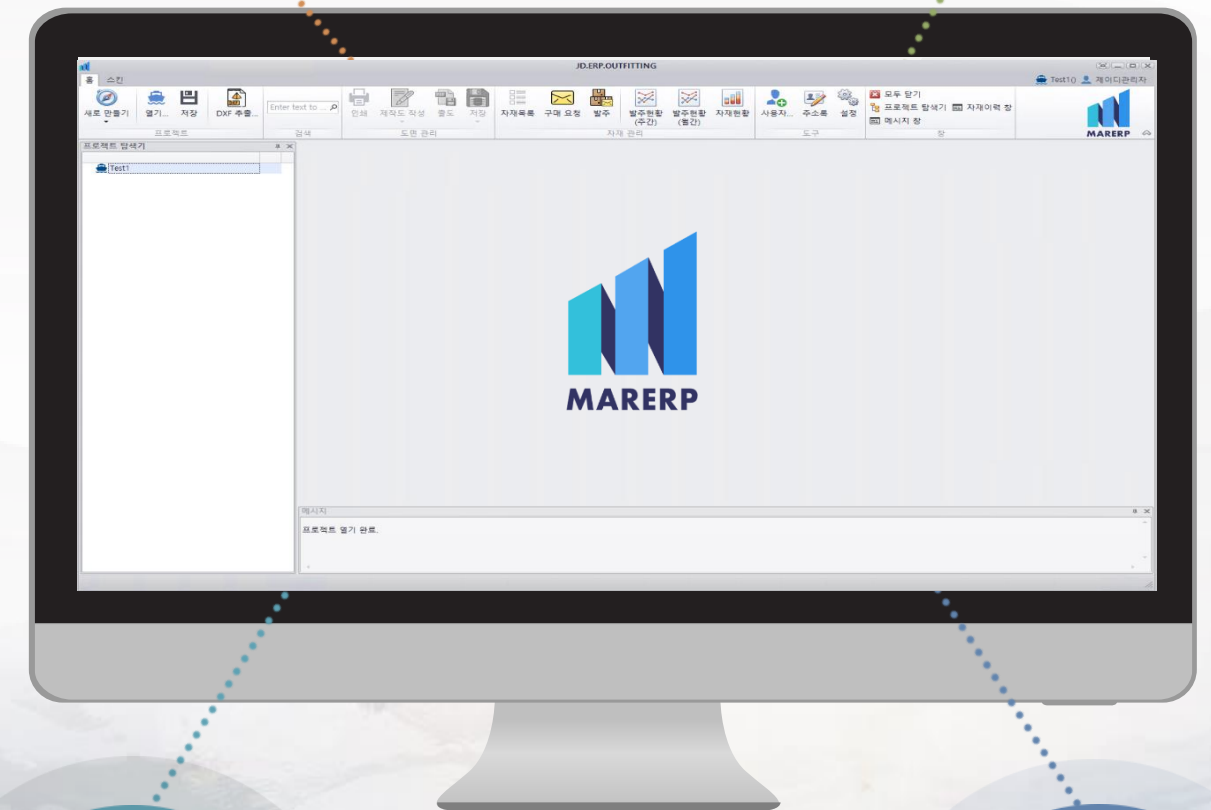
JD.ERP.OUTFITTING

홈 스킨

Test1() 제이디관리자

새로 만들기 열기... 저장 DXF 추출...
프로젝트

Enter text to ...
검색

인쇄 제작도 작성 중도 저장
도면 관리

자재목록 구매 요청 발주 발주현황 (주간) 발주현황 (월간) 자재현황
자재 관리

사용자... 주소록 설정
도구

모두 닫기
프로젝트 탐색기
자재이력 창
메시지 창
창

MARERP

프로젝트 탐색기

Test1

MARERP

메시지

프로젝트 열기 완료.